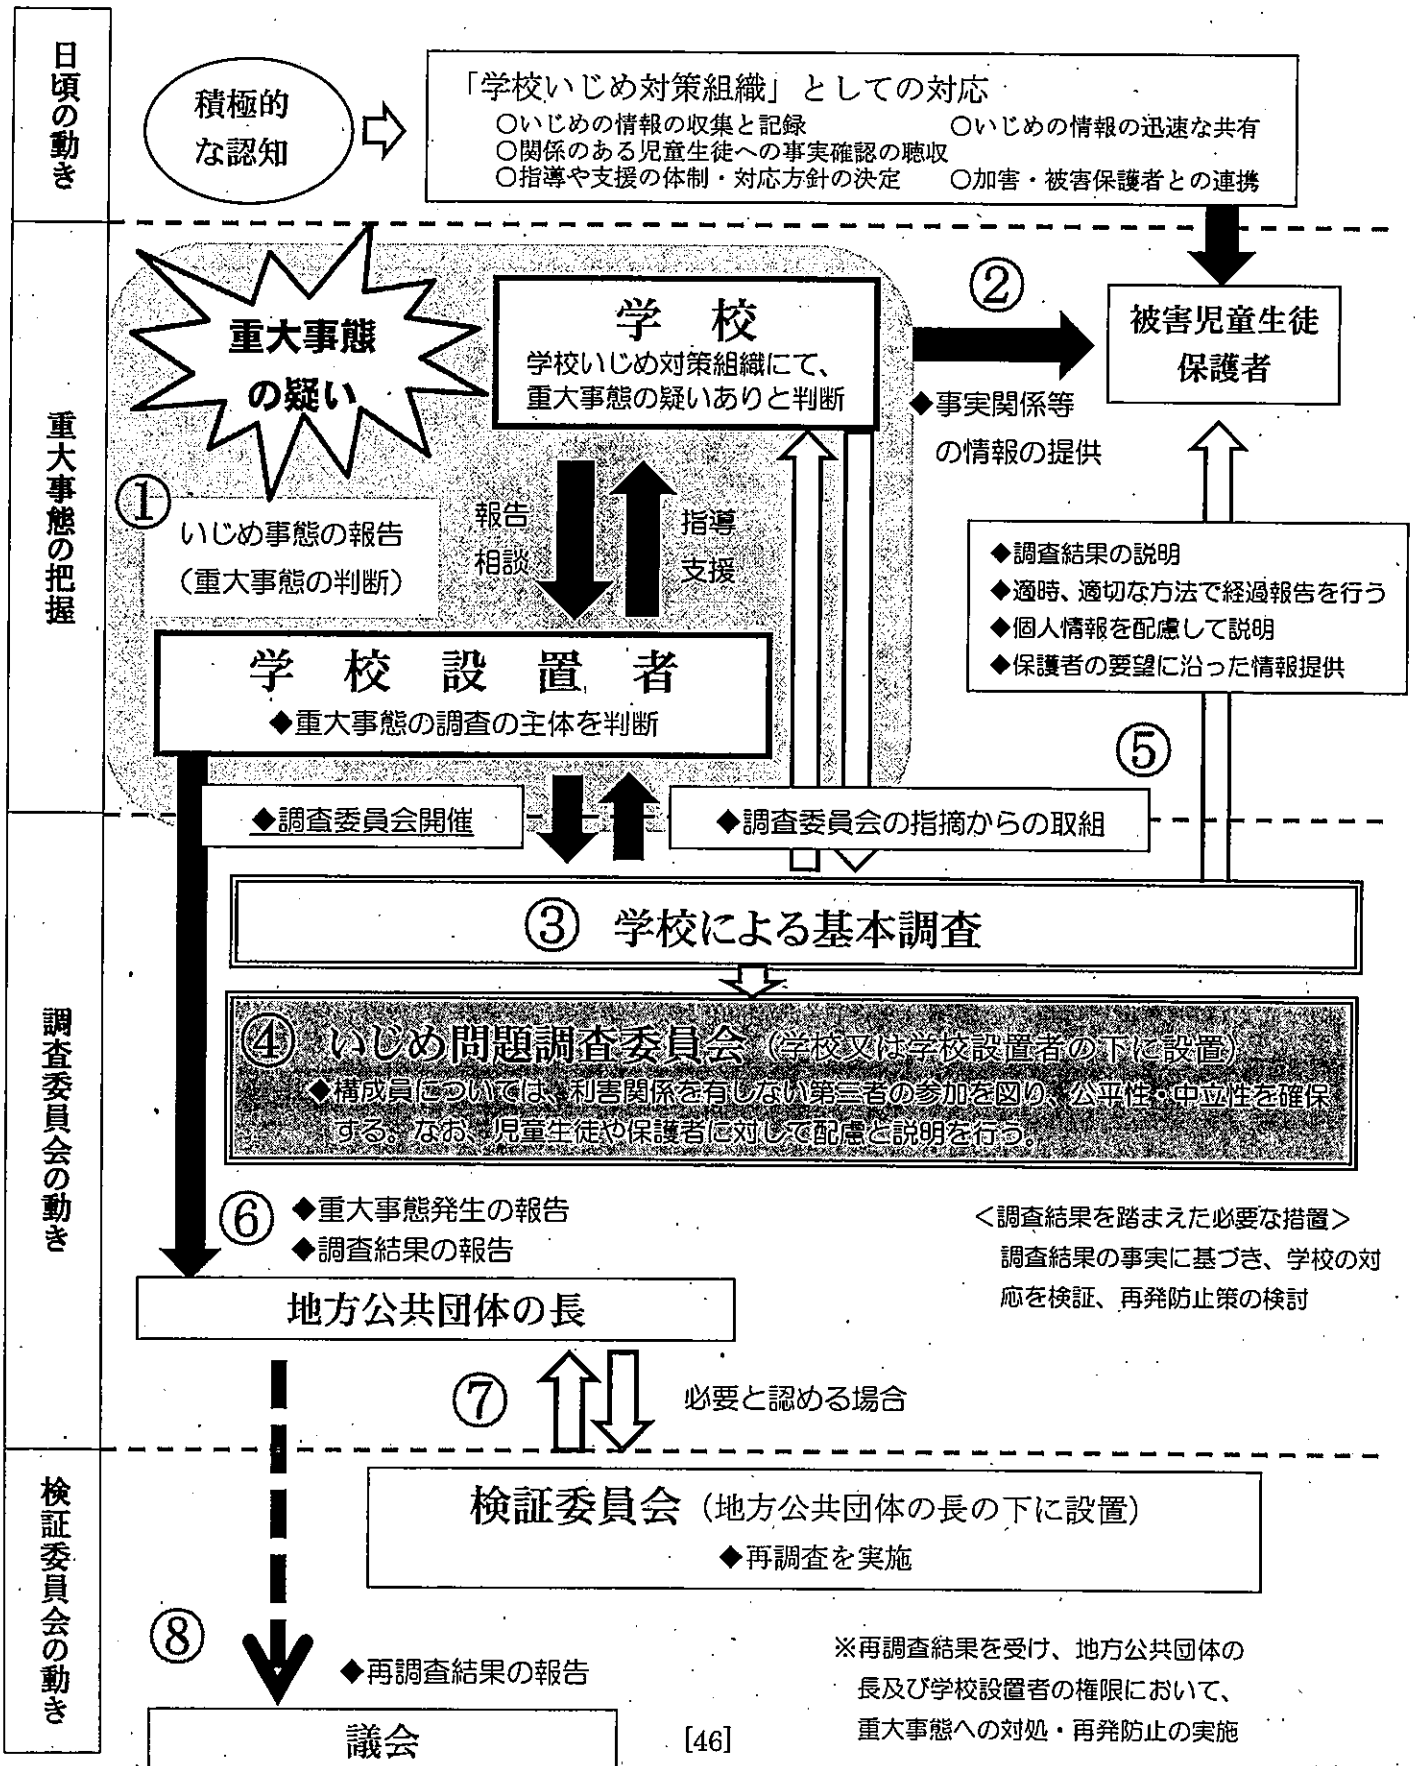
日頃の動き

積極的な認知

「学校いじめ対策組織」としての対応
○いじめの情報の収集と記録　○いじめの情報の迅速な共有
○関係のある児童生徒への事実確認の聴収
○指導や支援の体制・対応方針の決定　○加害・被害保護者との連携

重大事態の把握

重大事態の疑い

学　校
学校いじめ対策組織にて、重大事態の疑いありと判断

②

被害児童生徒保護者

◆事実関係等の情報の提供

①
いじめ事態の報告
（重大事態の判断）

報告
相談

指導
支援

◆調査結果の説明
◆適時、適切な方法で経過報告を行う
◆個人情報を配慮して説明
◆保護者の要望に沿った情報提供

学　校　設　置　者
◆重大事態の調査の主体を判断

⑤

◆調査委員会開催

◆調査委員会の指摘からの取組

調査委員会の動き

③　学校による基本調査

④　いじめ問題調査委員会（学校又は学校設置者の下に設置）
◆構成員については、利害関係を有しない第三者の参加を図り、公平性・中立性を確保する。なお、児童生徒や保護者に対して配慮と説明を行う。

⑥ ◆重大事態発生の報告
◆調査結果の報告

＜調査結果を踏まえた必要な措置＞
調査結果の事実に基づき、学校の対応を検証、再発防止策の検討

地方公共団体の長

⑦

必要と認める場合

検証委員会の動き

検証委員会（地方公共団体の長の下に設置）
◆再調査を実施

⑧

◆再調査結果の報告

※再調査結果を受け、地方公共団体の長及び学校設置者の権限において、重大事態への対処・再発防止の実施

議会

[46]